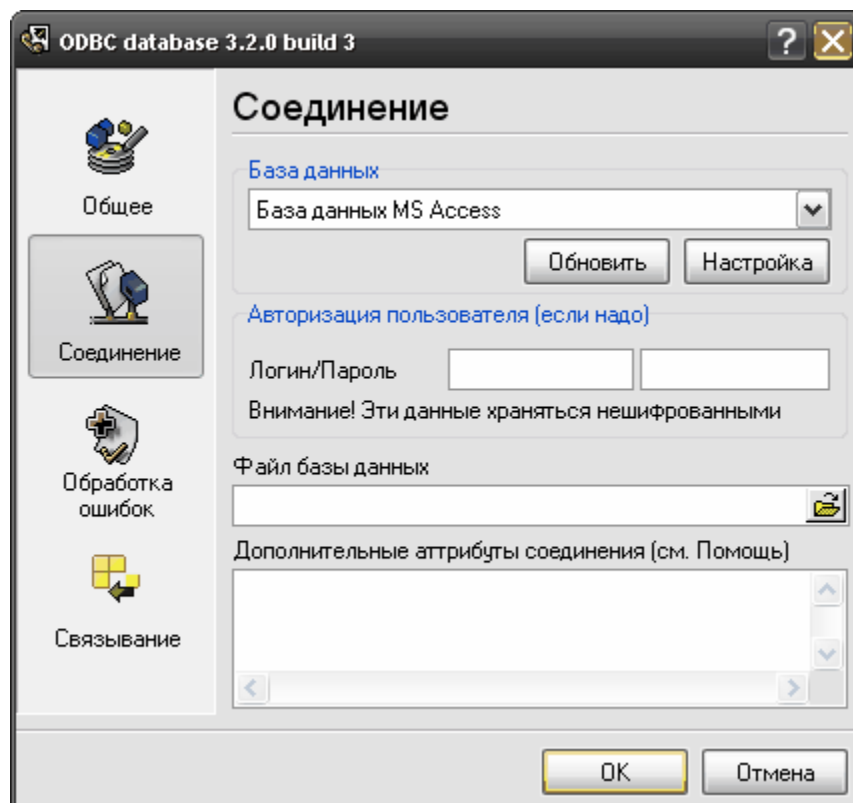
ODBC database 3.2.0 build 3

Общее

Соединение

Обработка ошибок

Связывание

Соединение

База данных

База данных MS Access

Обновить

Настройка

Авторизация пользователя (если надо)

Логин/Пароль

Внимание! Эти данные храняться нешифрованными

Файл базы данных

Дополнительные аттрибуты соединения (см. Помощь)

OK

Отмена